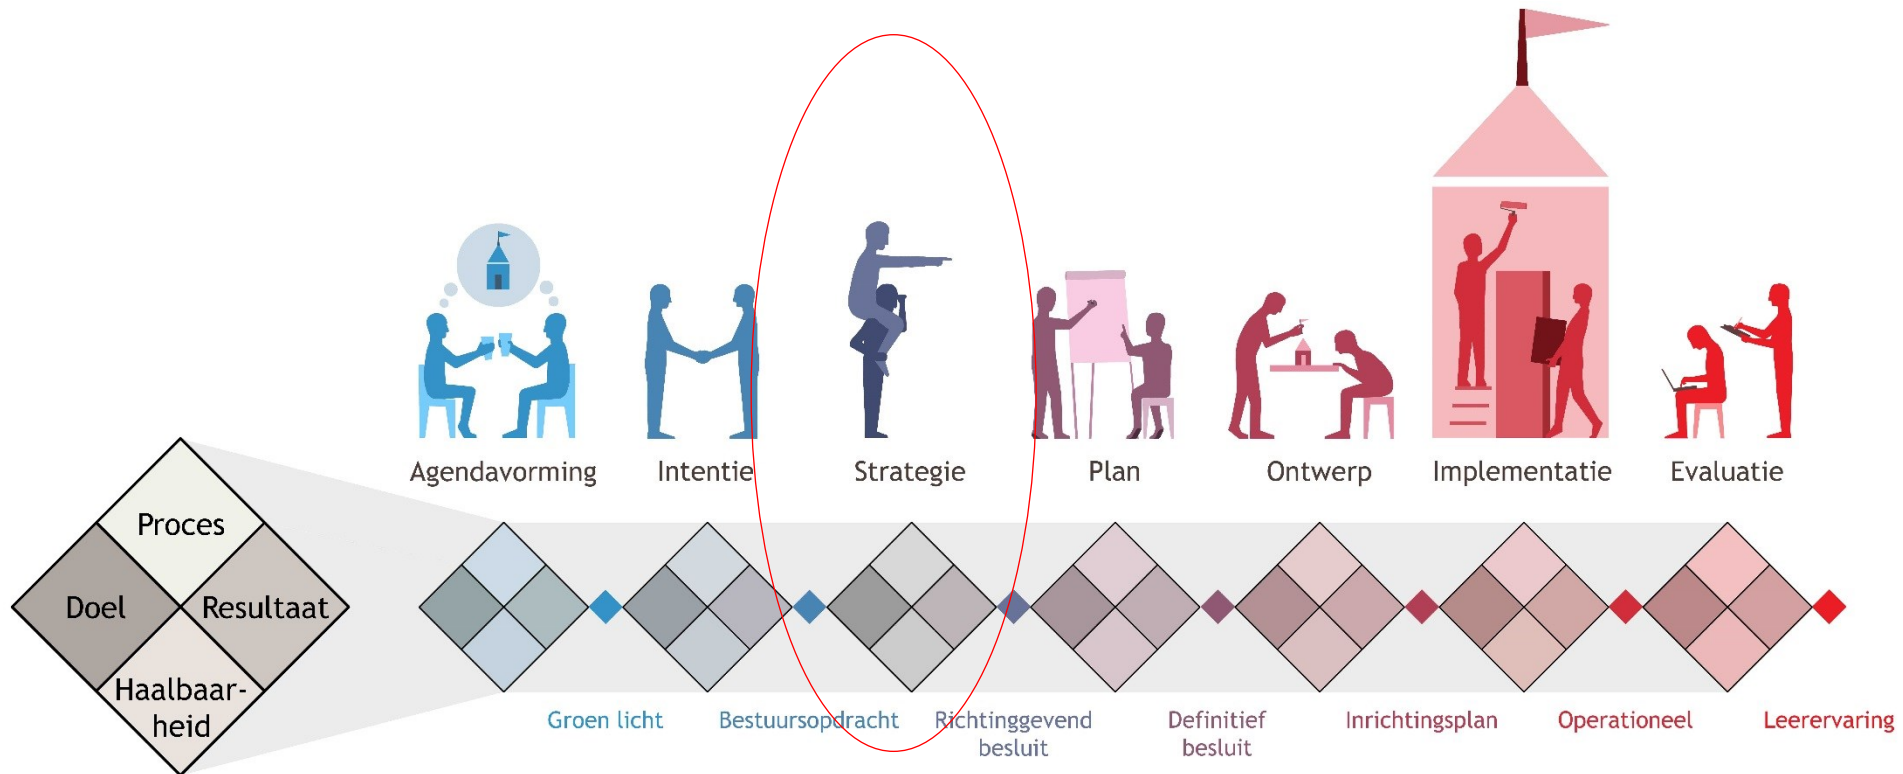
Agendavorming
Intentie
Strategie
Plan
Ontwerp
Implementatie
Evaluatie

Proces
Doel
Resultaat
Haalbaarheid

Groen licht
Bestuursopdracht
Richtinggevend besluit
Definitief besluit
Inrichtingsplan
Operationeel
Leerervaring